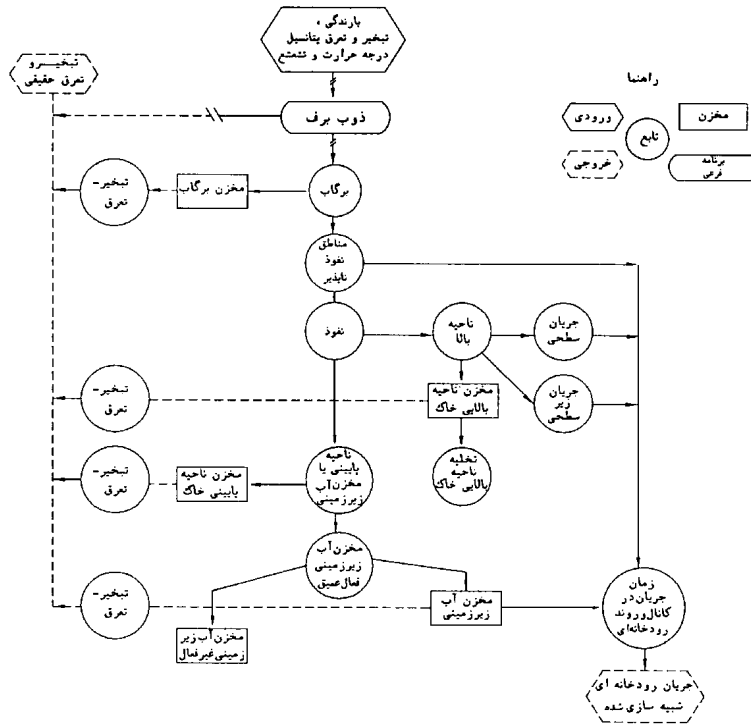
بارندگی، تبخیر و تعرق پتانسیل درجه حرارت و تشعشع

تبخیر و تعرق حقیقی

ذوب برف

راهنما

مخزن

ورودی

تابع

خروجی

برنامه فرعی

برگاب

مخزن برگاب

تبخیر- تعرق

مناطق نفوذ ناپذیر

نفوذ

ناحیه بالا

جریان سطحی

جریان زیر سطحی

تبخیر- تعرق

مخزن ناحیه بالایی خاک

تخلیه ناحیه بالایی خاک

تبخیر- تعرق

مخزن ناحیه پایینی خاک

ناحیه پایینی یا مخزن آب زیرزمینی

مخزن آب زیرزمینی فعال عمیق

تبخیر- تعرق

مخزن آب زیرزمینی

زمان جریان در کانال و روند رودخانه‌ای

مخزن آب زیر زمینی غیرفعال

جریان رودخانه ای شبیه سازی شده